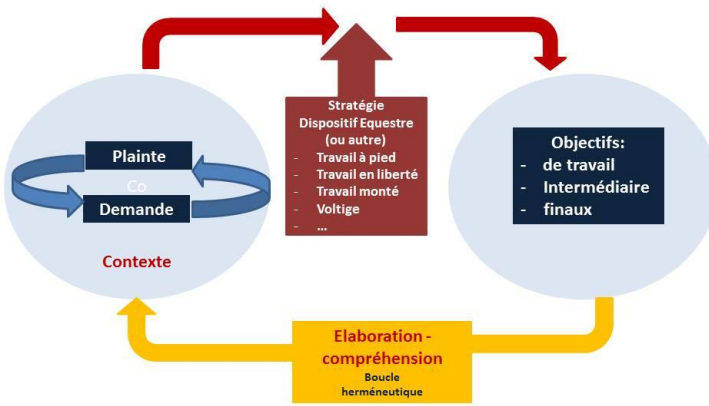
Plainte

Co

Demande

Contexte

Stratégie
Dispositif Equestre
(ou autre)
- Travail à pied
- Travail en liberté
- Travail monté
- Voltige
- ...

Objectifs:
- de travail
- Intermédiaire
- finaux

Elaboration - compréhension
Boucle herméneutique